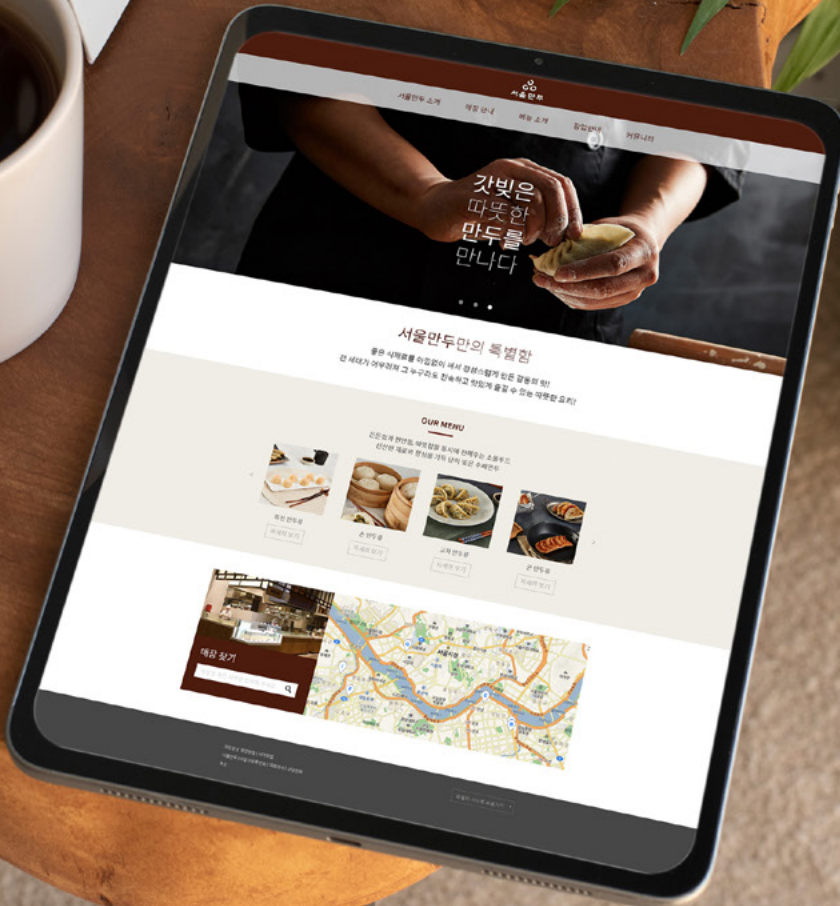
서울만두

서울만두 소개 매장 안내 메뉴 소개 창업문의 커뮤니티

갓빚은
따뜻한
만두를
만나다

서울만두만의 특별함

좋은 식재료를 아낌없이 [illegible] 감동의 맛!
전 세대가 어우러져 그 누구라도 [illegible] 따뜻한 요리!

OUR MENU

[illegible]
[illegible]

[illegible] 만두
왕 만두
교자 만두
군 만두

자세히 보기
자세히 보기
자세히 보기
자세히 보기

매장 찾기

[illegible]